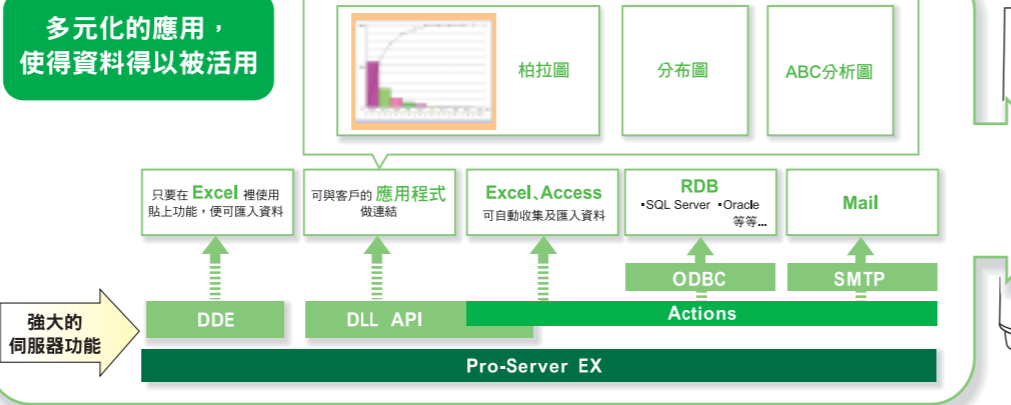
多元化的應用，
使得資料得以被活用

柏拉圖

分布圖

ABC分析圖

只要在 Excel 裡使用貼上功能，便可匯入資料

可與客戶的 應用程式 做連結

Excel、Access
可自動收集及匯入資料

RDB
•SQL Server •Oracle 等等…

Mail

ODBC

SMTP

強大的
伺服器功能

DDE

DLL API

Actions

Pro-Server EX